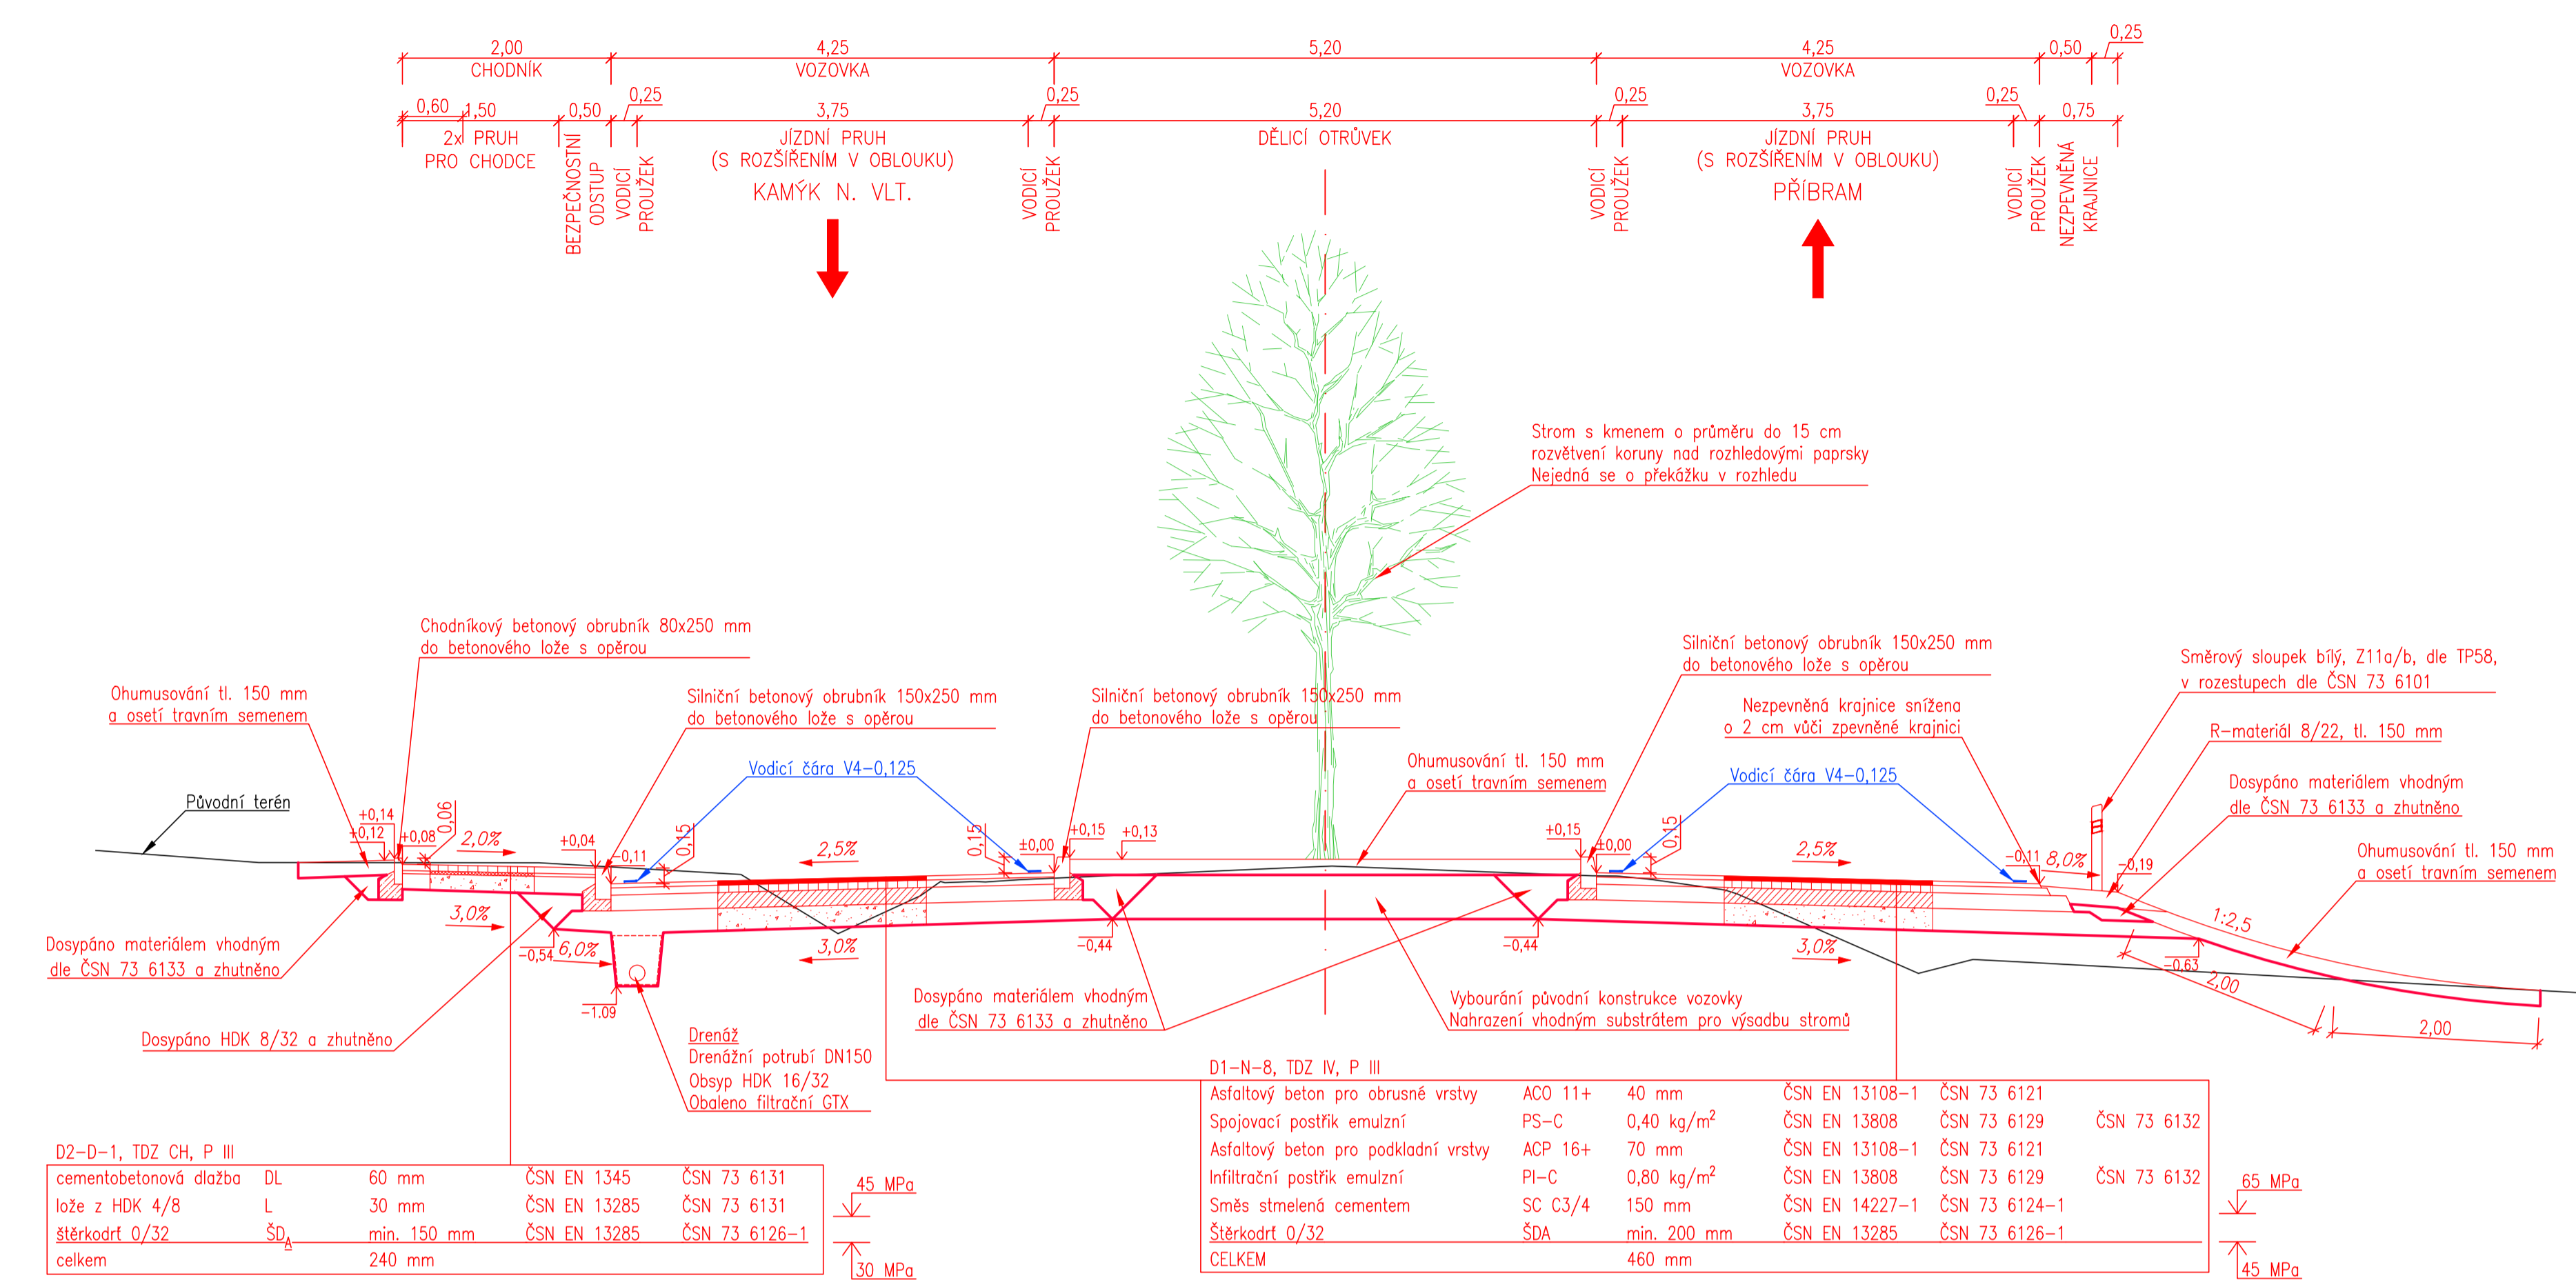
2,00
CHODNÍK
4,25
VOZOVKA
5,20
4,25
VOZOVKA
0,50
0,25

0,60 1,50
2x PRUH
PRO CHODCE
0,50
BEZPEČNOSTNÍ ODSTUP
0,25
VODICÍ PROUŽEK
3,75
JÍZDNÍ PRUH
(S ROZŠÍŘENÍM V OBLOUKU)
KAMÝK N. VLT.
VODICÍ PROUŽEK
0,25
5,20
DĚLICÍ OTRŮVEK
0,25
VODICÍ PROUŽEK
3,75
JÍZDNÍ PRUH
(S ROZŠÍŘENÍM V OBLOUKU)
PŘÍBRAM
0,25
VODICÍ PROUŽEK
0,75
NEZPEVNĚNÁ KRAJNICE

Strom s kmenem o průměru do 15 cm
rozvětvení koruny nad rozhledovými paprsky
Nejedná se o překážku v rozhledu

Chodníkový betonový obrubník 80x250 mm
do betonového lože s opěrou

Ohumusování tl. 150 mm
a osetí travním semenem

Silniční betonový obrubník 150x250 mm
do betonového lože s opěrou

Silniční betonový obrubník 150x250 mm
do betonového lože s opěrou

Silniční betonový obrubník 150x250 mm
do betonového lože s opěrou

Směrový sloupek bílý, Z11a/b, dle TP58,
v rozestupech dle ČSN 73 6101

Nezpevněná krajnice snížena
o 2 cm vůči zpevněné krajnici

R-materiál 8/22, tl. 150 mm

Vodicí čára V4-0,125

Ohumusování tl. 150 mm
a osetí travním semenem

Vodicí čára V4-0,125

Dosypáno materiálem vhodným
dle ČSN 73 6133 a zhutněno

Původní terén

Ohumusování tl. 150 mm
a osetí travním semenem

+0,14
+0,12
+0,08
0,06
2,0%
+0,04
-0,11
0,15
2,5%
0,15
±0,00
+0,15
+0,13
+0,15
±0,00
0,15
2,5%
-0,11
8,0%
-0,19
1:2,5
3,0%
-0,54
6,0%
3,0%
-0,44
-0,44
3,0%
-0,63
2,00
2,00
-1,09

Dosypáno materiálem vhodným
dle ČSN 73 6133 a zhutněno

Dosypáno HDK 8/32 a zhutněno

Dosypáno materiálem vhodným
dle ČSN 73 6133 a zhutněno

Vybourání původní konstrukce vozovky
Nahrazení vhodným substrátem pro výsadbu stromů

Drenáž
Drenážní potrubí DN150
Obsyp HDK 16/32
Obaleno filtrační GTX

D2-D-1, TDZ CH, P III
| cementobetonová dlažba | DL | 60 mm | ČSN EN 1345 | ČSN 73 6131 |
|---|---|---|---|---|
| lože z HDK 4/8 | L | 30 mm | ČSN EN 13285 | ČSN 73 6131 |
| štěrkodrť 0/32 | ŠD$_A$ | min. 150 mm | ČSN EN 13285 | ČSN 73 6126-1 |
| celkem | | 240 mm | | |

45 MPa
30 MPa

D1-N-8, TDZ IV, P III
| Asfaltový beton pro obrusné vrstvy | ACO 11+ | 40 mm | ČSN EN 13108-1 | ČSN 73 6121 | |
|---|---|---|---|---|---|
| Spojovací postřik emulzní | PS-C | 0,40 kg/m$^2$ | ČSN EN 13808 | ČSN 73 6129 | ČSN 73 6132 |
| Asfaltový beton pro podkladní vrstvy | ACP 16+ | 70 mm | ČSN EN 13108-1 | ČSN 73 6121 | |
| Infiltrační postřik emulzní | PI-C | 0,80 kg/m$^2$ | ČSN EN 13808 | ČSN 73 6129 | ČSN 73 6132 |
| Směs stmelená cementem | SC C3/4 | 150 mm | ČSN EN 14227-1 | ČSN 73 6124-1 | |
| Štěrkodrť 0/32 | ŠDA | min. 200 mm | ČSN EN 13285 | ČSN 73 6126-1 | |
| CELKEM | | 460 mm | | | |

65 MPa
45 MPa